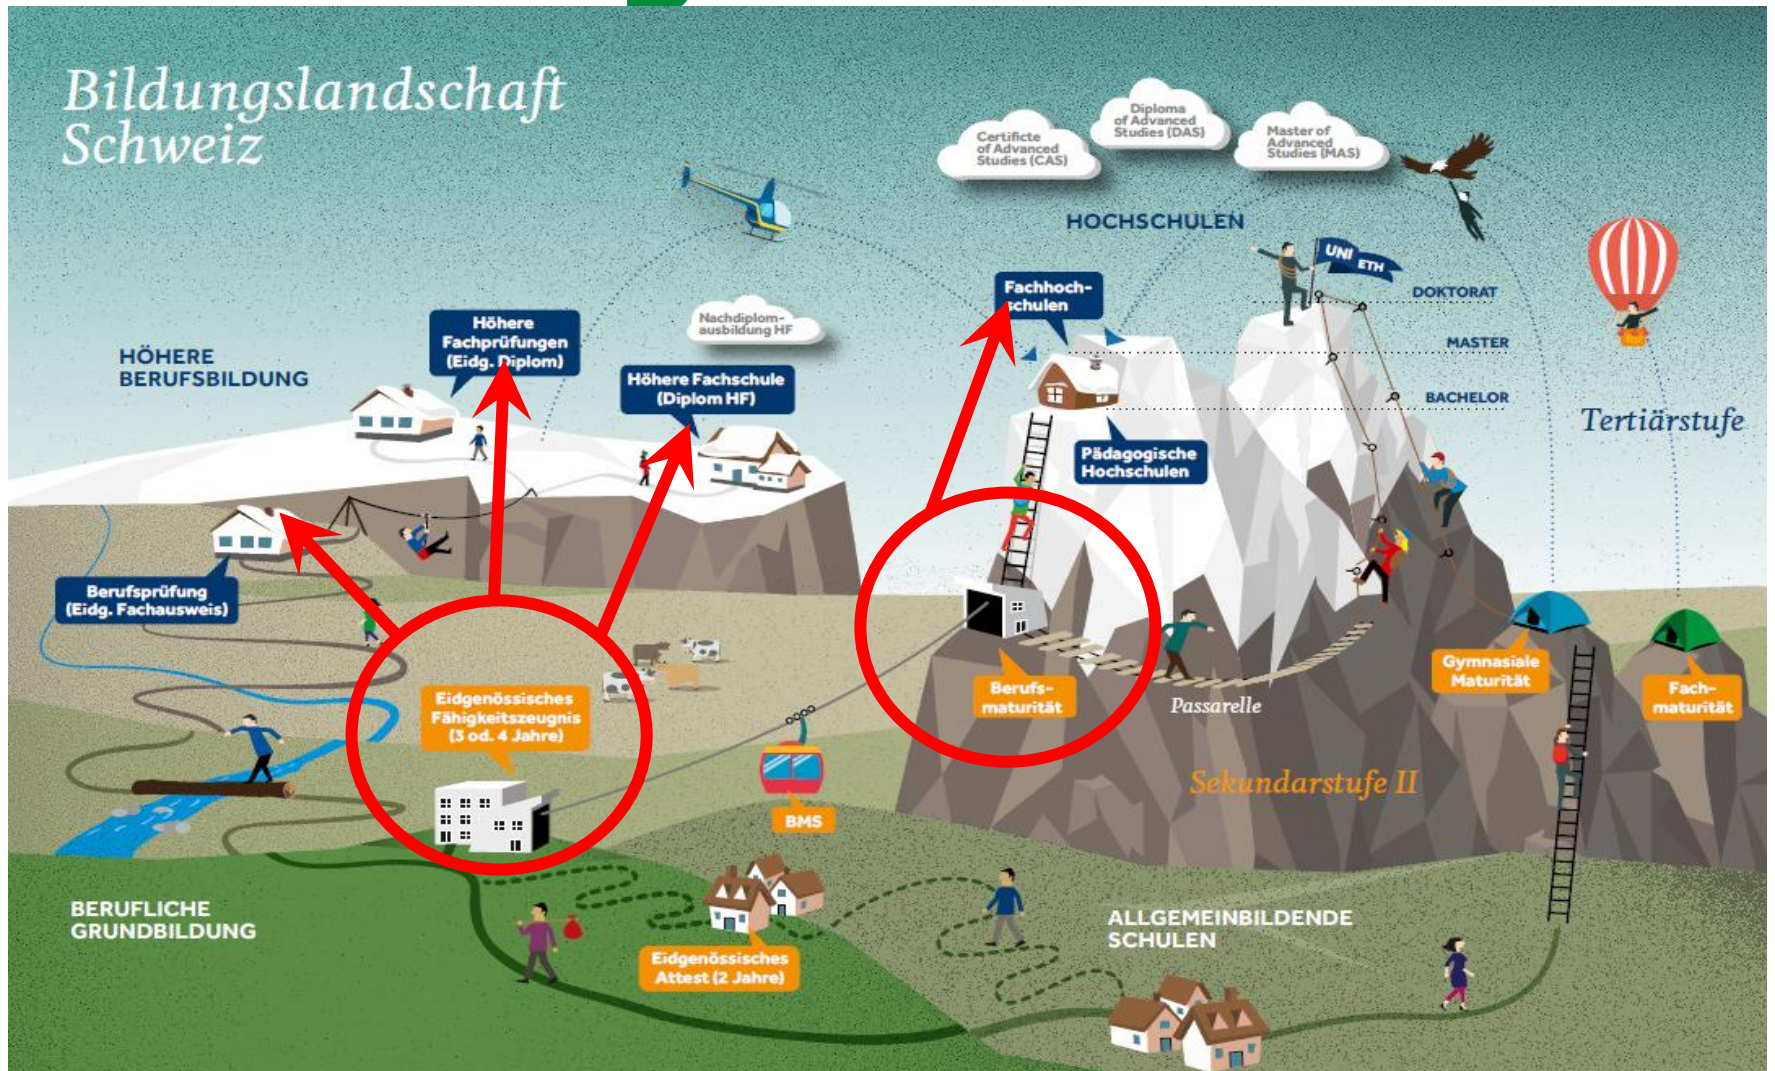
Bildungslandschaft Schweiz

Certificte of Advanced Studies (CAS)

Diploma of Advanced Studies (DAS)

Master of Advanced Studies (MAS)

HOCHSCHULEN

UNI ETH

DOKTORAT

MASTER

BACHELOR

Tertiärstufe

Fachhochschulen

Pädagogische Hochschulen

Nachdiplomausbildung HF

Höhere Fachprüfungen (Eidg. Diplom)

Höhere Fachschule (Diplom HF)

HÖHERE BERUFSBILDUNG

Berufsprüfung (Eidg. Fachausweis)

Eidgenössisches Fähigkeitszeugnis (3 od. 4 Jahre)

Berufsmaturität

Passarelle

Gymnasiale Maturität

Fachmaturität

Sekundarstufe II

BMS

BERUFLICHE GRUNDBILDUNG

Eidgenössisches Attest (2 Jahre)

ALLGEMEINBILDENDE SCHULEN